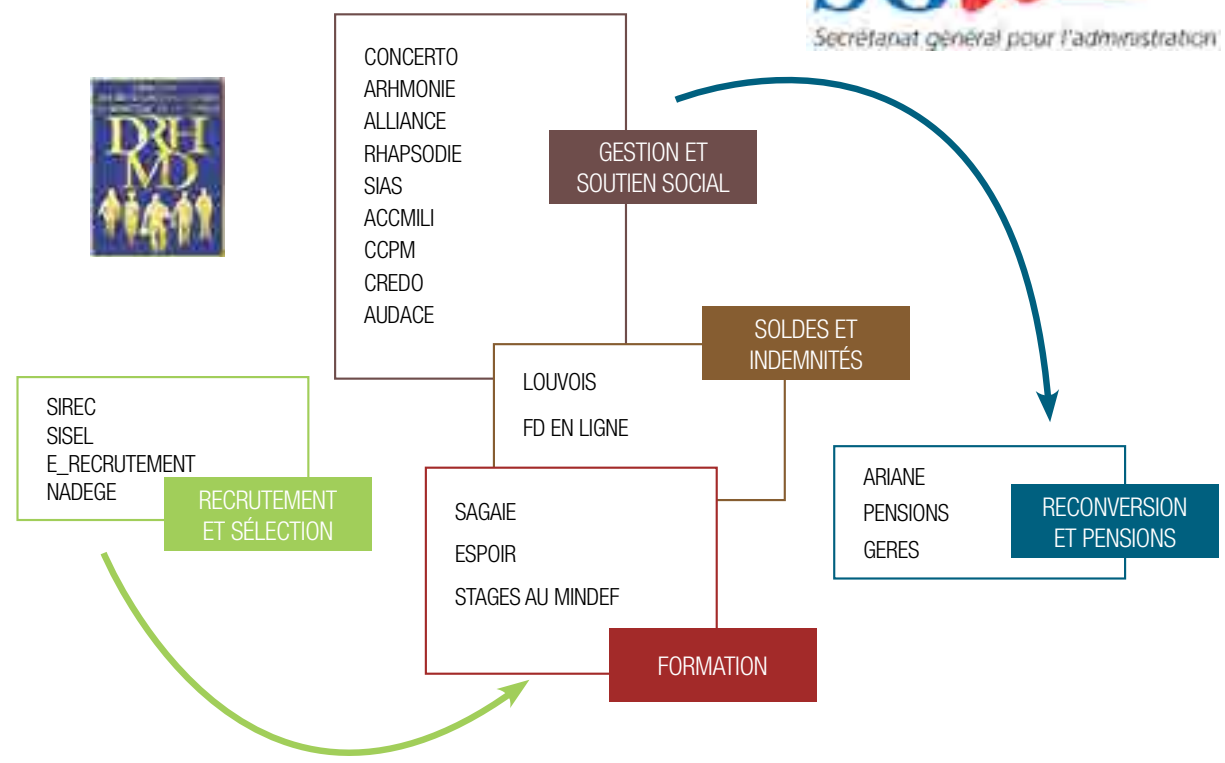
Secrétariat général pour l'administration

DRH MD

CONCERTO
ARHMONIE
ALLIANCE
RHAPSODIE
SIAS
ACCMILI
CCPM
CREDO
AUDACE

GESTION ET SOUTIEN SOCIAL

LOUVOIS
FD EN LIGNE

SOLDES ET INDEMNITÉS

SIREC
SISEL
E_RECRUTEMENT
NADEGE

RECRUTEMENT ET SÉLECTION

SAGAIE
ESPOIR
STAGES AU MINDEF

FORMATION

ARIANE
PENSIONS
GERES

RECONVERSION ET PENSIONS